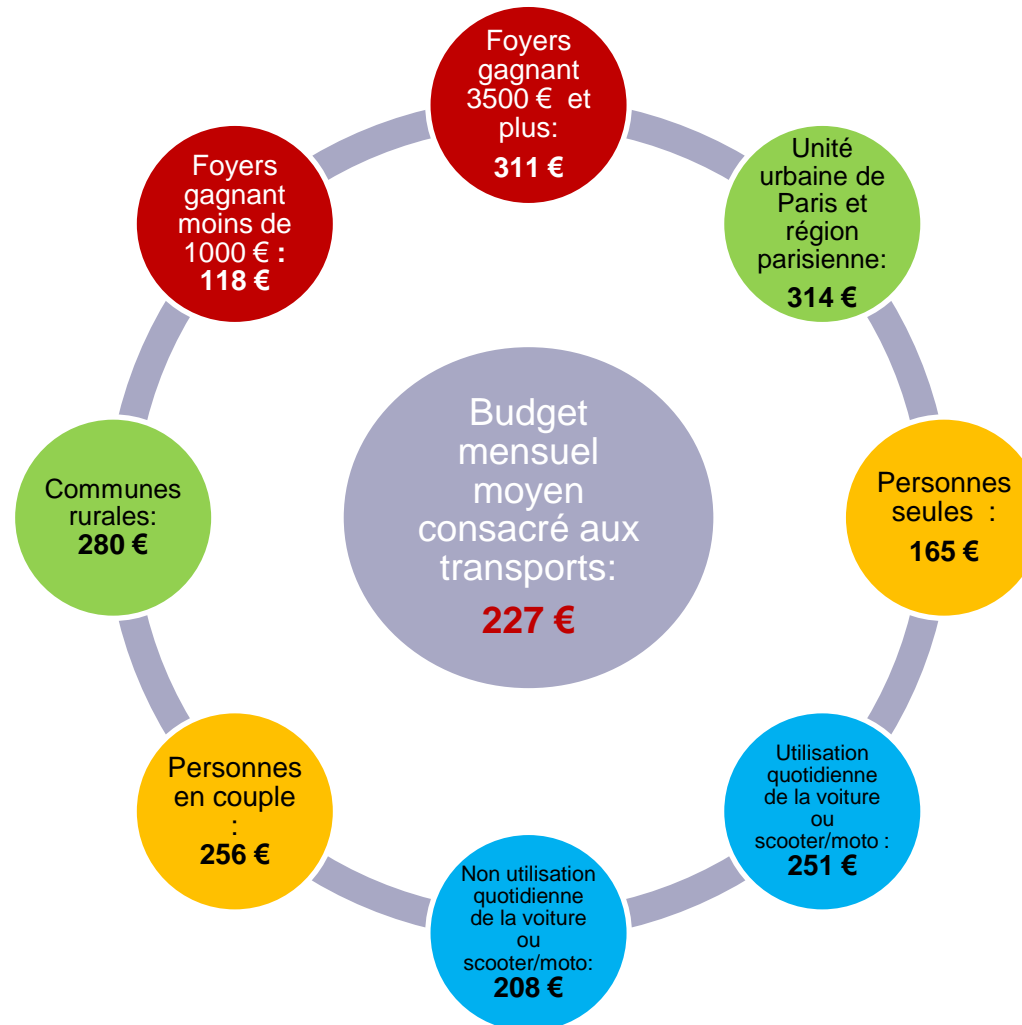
Budget mensuel moyen consacré aux transports:
227 €

Foyers gagnant 3500 € et plus:
311 €

Unité urbaine de Paris et région parisienne:
314 €

Personnes seules :
165 €

Utilisation quotidienne de la voiture ou scooter/moto :
251 €

Non utilisation quotidienne de la voiture ou scooter/moto:
208 €

Personnes en couple :
256 €

Communes rurales:
280 €

Foyers gagnant moins de 1000 € :
118 €